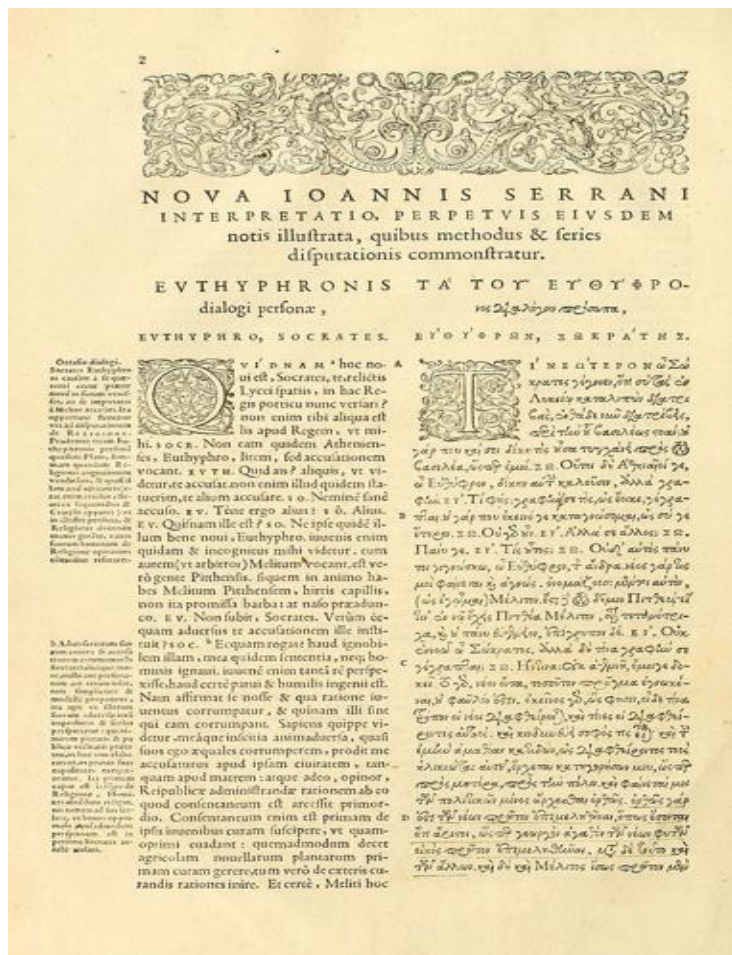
2

NOVA IOANNIS SERRANI INTERPRETATIO, PERPETVIS EIVSDEM notis illustrata, quibus methodus & series disputationis commonstratur.

EVTHYPHRONIS dialogi personæ,

EVTHYPHRO, SOCRATES.

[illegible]

QVID NAM hoc noui est, Socrates, te relictis Lycei spatiis, in hac Regis porticu nunc versari? non enim tibi aliqua est lis apud Regem, vt mihi. SOCR. Non eam quidem Athenienses, Euthyphro, litem, sed accusationem vocant. EVTH. Quid ais? aliquis, vt videtur, te accusat: non enim illud quidem statuerim, te alium accusare. SO. Nemine sanè. EV. Te ne ergo alius? SO. Alius. EV. Quisnam ille est? SO. Ne ipse quidē illum bene noui, Euthyphro. iuuenis enim quidam & incognitus mihi videtur. eum autem (vt arbitror) Melitum vocant, est verò gente Pitthensis. siquem in animo habes Melitum Pitthensem, hirtis capillis, non ita promissa barba: at naso prædaduncо. EV. Non subit, Socrates. Verùm ecquam aduersus te accusationem ille instituit? SOC. Ecquam rogas? haud ignobilem illam, mea quidem sententia, nequ homuis ignaui. iuuenē enim tantā rē perspexisse, haud certè parui & humilis ingenii est. Nam affirmat se nosse & qua ratione iuuentus corrumpatur, & quinam illi sint qui eam corrumpant. Sapiens quippe videtur. meáque inscitia animaduersa, quasi suos ego æquales corrumperem, prodit me accusaturus apud ipsam ciuitatem, tanquam apud matrem: atque adeo, opinor, Reipublicæ administrandæ rationem ab eo quod consentaneum est arcessit primordio. Consentaneum enim est primam de ipsis iuuenibus curam suscipere, vt quam optimi euadant: quemadmodum decet agricolam nouellarum plantarum primam curam gerere, tum verò de ceteris curandis rationes inire. Et certè, Meliti hoc

ΤΑ ΤΟΥ ΕΥΘΥΦΡΟΝΟΣ ΔΙΑΛΟΓΟΥ ΠΡΟΣΩΠΑ.

ΕΥΘΥΦΡΩΝ, ΣΩΚΡΑΤΗΣ.

Τί νεώτερον, ὦ Σώκρατες, γέγονεν, ὅτι σὺ τὰς ἐν Λυκείῳ καταλιπὼν διατριβὰς, ἐνθάδε νῦν διατρίβεις, περὶ τὴν τοῦ βασιλέως στοάν; οὐ γάρ που καὶ σοί γε δίκη τις οὖσα τυγχάνει πρὸς τὸν βασιλέα, ὥσπερ ἐμοί. ΣΩ. Οὔτοι δὴ Ἀθηναῖοί γε, ὦ Εὐθύφρον, δίκην αὐτὴν καλοῦσιν, ἀλλὰ γραφήν. ΕΥ. Τί φής; γραφὴν σέ τις, ὡς ἔοικε, γέγραπται; οὐ γὰρ ἐκεῖνό γε καταγνώσομαι, ὡς σύ γε ἕτερον. ΣΩ. Οὐ δῆτα. ΕΥ. Ἀλλὰ σὲ ἄλλος; ΣΩ. Πάνυ γε. ΕΥ. Τίς οὗτος; ΣΩ. Οὐδ᾽ αὐτὸς πάνυ τι γιγνώσκω, ὦ Εὐθύφρον, τὸν ἄνδρα. νέος γάρ τίς μοι φαίνεται καὶ ἀγνώς. ὀνομάζουσι μέντοι αὐτὸν, ὡς ἐγῷμαι, Μέλητον. ἔστι δὲ τῶν δήμων Πιτθεύς, εἴ τιν᾽ ἐν νῷ ἔχεις Πιτθέα Μέλητον, οἷον τετανότριχα, καὶ οὐ πάνυ εὐγένειον, ἐπίγρυπον δέ. ΕΥ. Οὐκ ἐννοῶ, ὦ Σώκρατες. ἀλλὰ δὴ τίνα γραφήν σε γέγραπται; ΣΩ. Ἥντινα; οὐκ ἀγεννῆ, ἔμοιγε δοκεῖ. τὸ γὰρ, νέον ὄντα, τοσοῦτον πρᾶγμα ἐγνωκέναι, οὐ φαῦλόν ἐστιν. ἐκεῖνος γὰρ, ὥς φησιν, οἶδε τίνα τρόπον οἱ νέοι διαφθείρονται, καὶ τίνες οἱ διαφθείροντες αὐτούς. καὶ κινδυνεύει σοφός τις εἶναι. καὶ τὴν ἐμὴν ἀμαθίαν κατιδὼν, ὡς διαφθείροντος τοὺς ἡλικιώτας αὐτοῦ, ἔρχεται κατηγορήσων μου, ὥσπερ πρὸς μητέρα, πρὸς τὴν πόλιν. καὶ φαίνεταί μοι τῶν πολιτικῶν μόνος ἄρχεσθαι ὀρθῶς. ὀρθῶς γάρ ἐστι τῶν νέων πρῶτον ἐπιμεληθῆναι, ὅπως ἔσονται ὅτι ἄριστοι, ὥσπερ γεωργὸν ἀγαθὸν τῶν νέων φυτῶν εἰκὸς πρῶτον ἐπιμεληθῆναι, μετὰ δὲ τοῦτο καὶ τῶν ἄλλων. καὶ δὴ καὶ Μέλητος ἴσως πρῶτον μὲν

A

B

C

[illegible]

b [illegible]